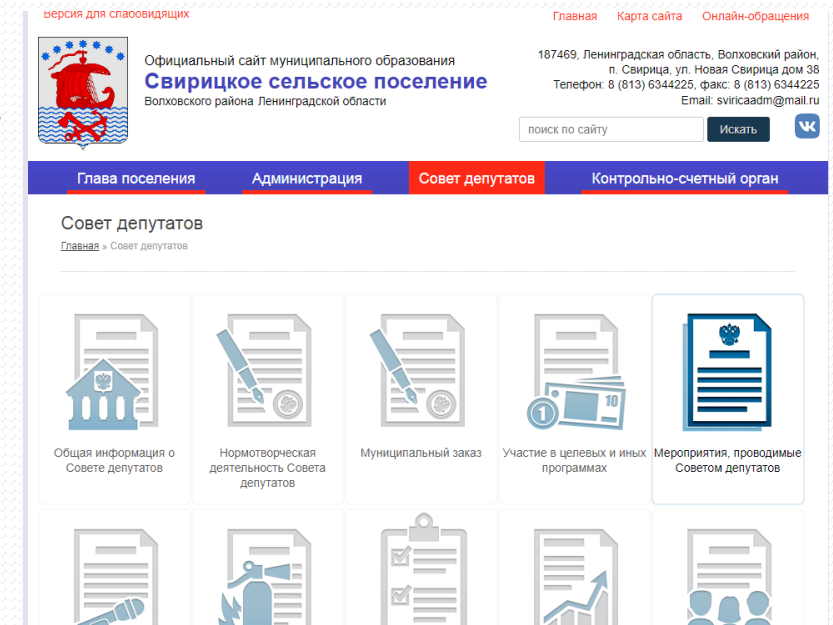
Версия для слабовидящих

Главная Карта сайта Онлайн-обращения

Официальный сайт муниципального образования
Свирицкое сельское поселение
Волховского района Ленинградской области

187469, Ленинградская область, Волховский район, п. Свирица, ул. Новая Свирица дом 38
Телефон: 8 (813) 6344225, факс: 8 (813) 6344225
Email: sviricaadm@mail.ru

поиск по сайту
Искать

Глава поселения
Администрация
Совет депутатов
Контрольно-счетный орган

Совет депутатов

Главная » Совет депутатов

10

Общая информация о Совете депутатов

Нормотворческая деятельность Совета депутатов

Муниципальный заказ

Участие в целевых и иных программах

Мероприятия, проводимые Советом депутатов